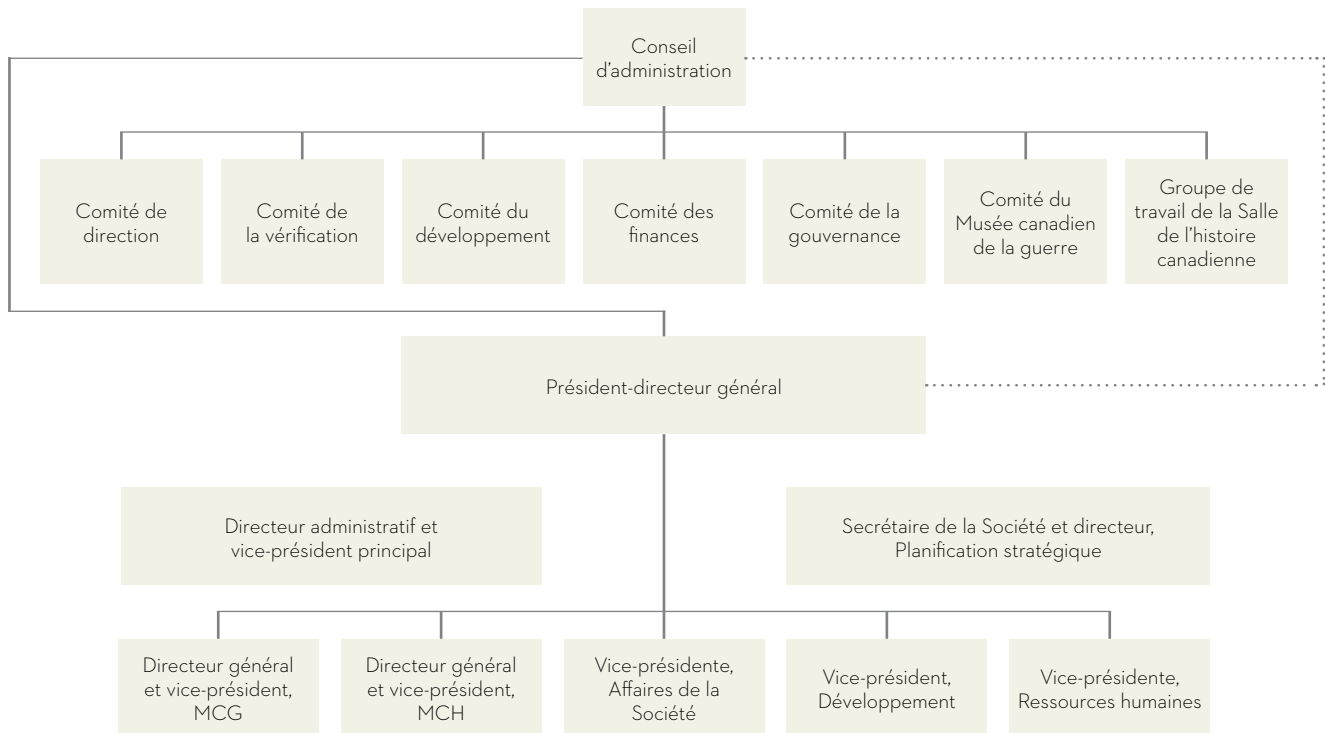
Conseil d'administration

Comité de direction

Comité de la vérification

Comité du développement

Comité des finances

Comité de la gouvernance

Comité du Musée canadien de la guerre

Groupe de travail de la Salle de l'histoire canadienne

Président-directeur général

Directeur administratif et vice-président principal

Secrétaire de la Société et directeur, Planification stratégique

Directeur général et vice-président, MCG

Directeur général et vice-président, MCH

Vice-présidente, Affaires de la Société

Vice-président, Développement

Vice-présidente, Ressources humaines